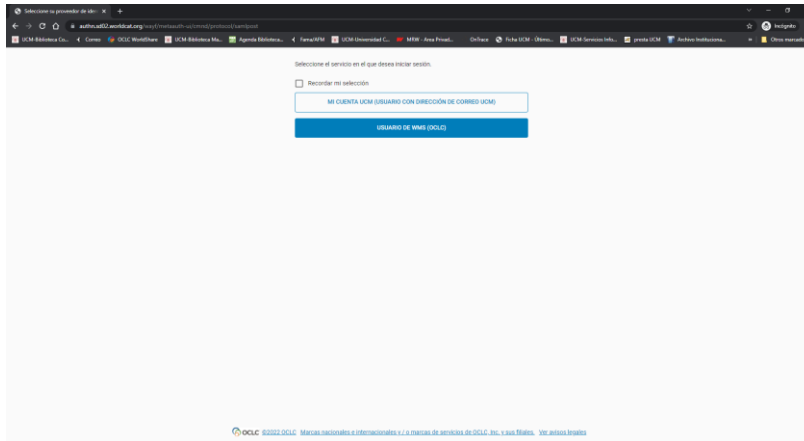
Seleccione su proveedor de ide ×  +

authn.sd02.worldcat.org/wayf/metaauth-ui/cmnd/protocol/samlpost

Incógnito

UCM-Biblioteca Co...  Correo  OCLC WorldShare  UCM-Biblioteca Ma...  Agenda Biblioteca...  Fama/AFM  UCM-Universidad C...  MRW - Área Privad...  OnTrace  Ficha UCM - Último...  UCM-Servicios Info...  presta UCM  Archivo Institucional...  Otros marcadores

Seleccione el servicio en el que desea iniciar sesión.

Recordar mi selección

MI CUENTA UCM (USUARIO CON DIRECCIÓN DE CORREO UCM)

USUARIO DE WMS (OCLC)

OCLC ©2022 OCLC Marcas nacionales e internacionales y / o marcas de servicios de OCLC, Inc. y sus filiales. Ver avisos legales